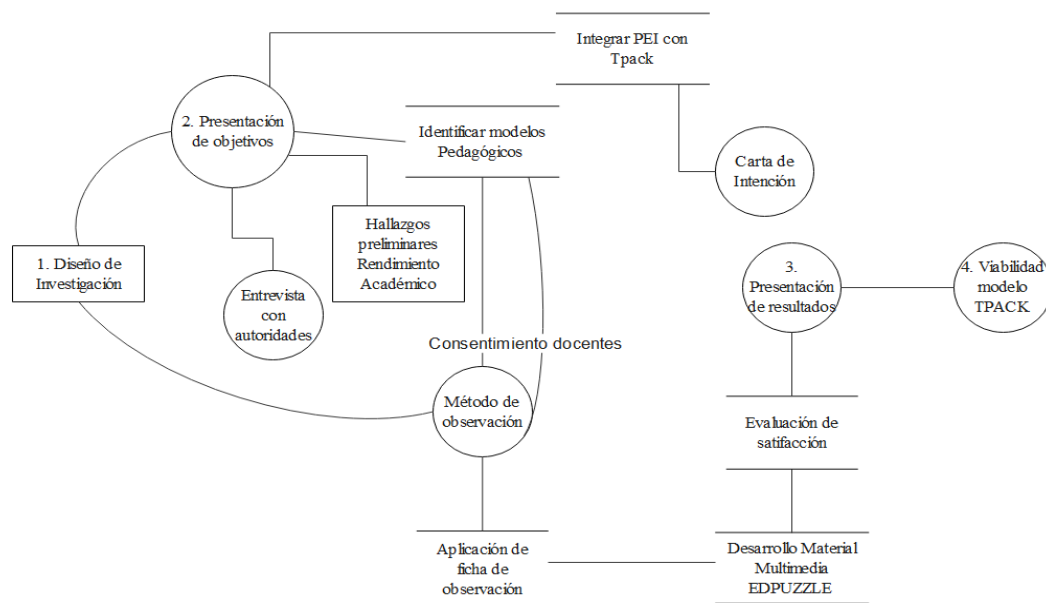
Integrar PEI con Tpack

2. Presentación de objetivos

Identificar modelos Pedagógicos

Carta de Intención

Hallazgos preliminares Rendimiento Académico

1. Diseño de Investigación

Entrevista con autoridades

3. Presentación de resultados

4. Viabilidad modelo TPACK

Consentimiento docentes

Método de observación

Evaluación de satifacción

Aplicación de ficha de observación

Desarrollo Material Multimedia EDPUZZLE